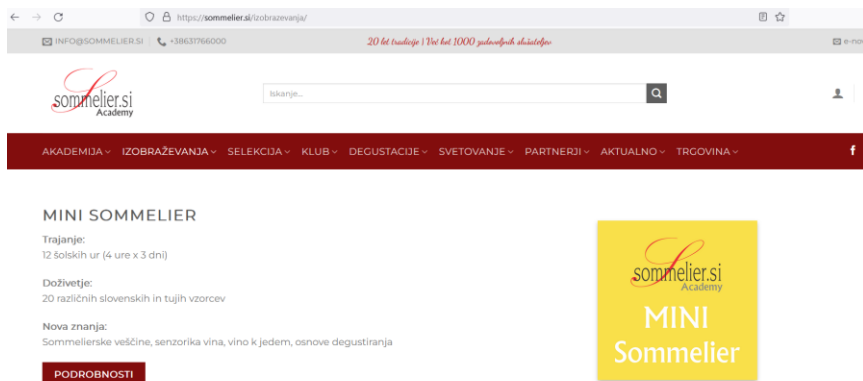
https://sommelier.si/izobrazevanja/

INFO@SOMMELIER.SI +38631766000

20 let tradicije | Več kot 1000 zadovoljnih slušateljev

e-no

sommelier.si Academy

Iskanje...

AKADEMIJA IZOBRAŽEVANJA SELEKCIJA KLUB DEGUSTACIJE SVETOVANJE PARTNERJI AKTUALNO TRGOVINA

MINI SOMMELIER

Trajanje:
12 šolskih ur (4 ure x 3 dni)

Doživetje:
20 različnih slovenskih in tujih vzorcev

Nova znanja:
Sommelierske veščine, senzorika vina, vino k jedem, osnove degustiranja

PODROBNOSTI

sommelier.si Academy

MINI Sommelier